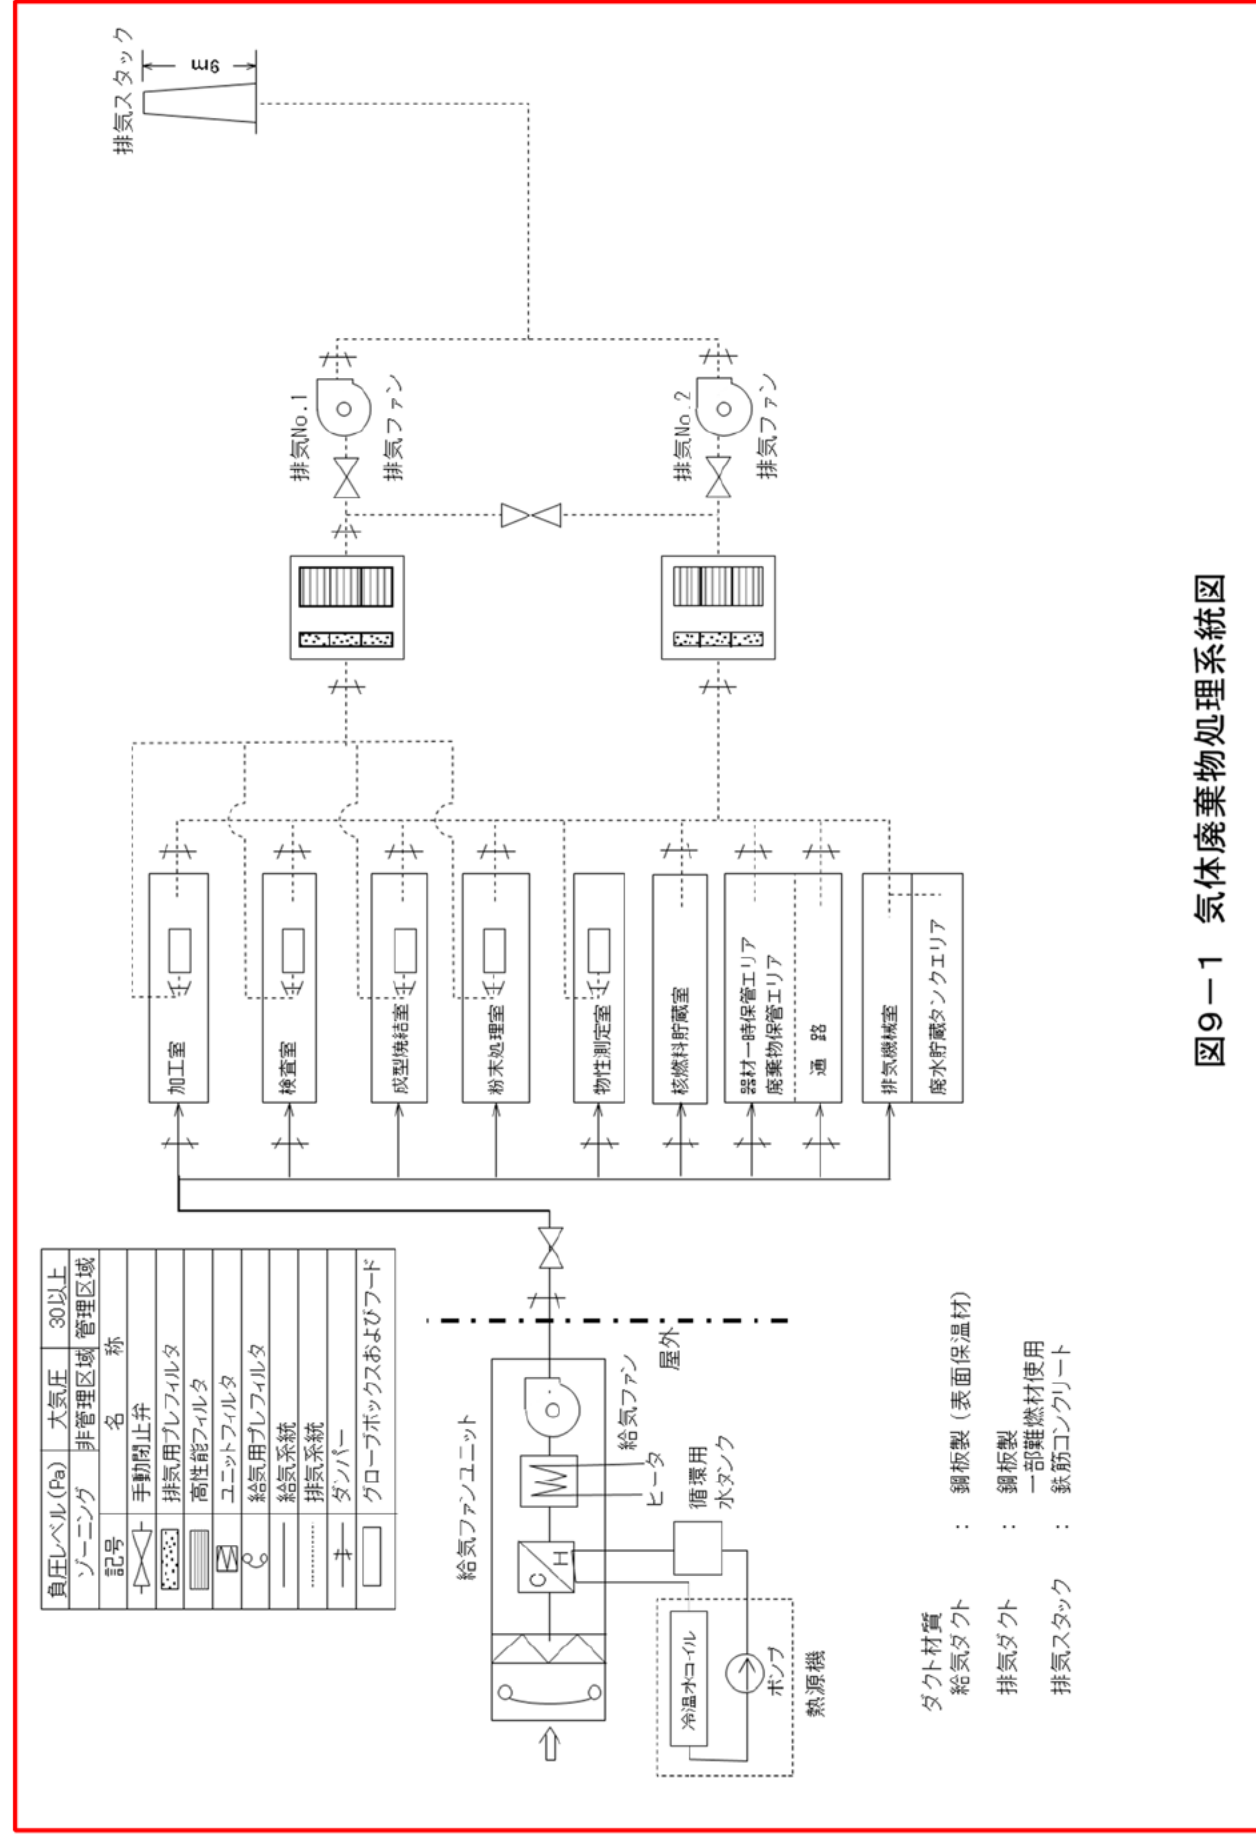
排気スタック
9m

排気No.1
排気ファン

排気No.2
排気ファン

加工室
検査室
成型焼結室
粉末処理室
物性測定室
核燃料貯蔵室
器材一時保管エリア
廃棄物保管エリア
通路
排気機械室
廃水貯蔵タンクエリア

| 負圧レベル(Pa) | 大気圧 | 30以上 |
|---|---|---|
| ゾーニング | 非管理区域 | 管理区域 |
| 記号 | 名称 | |
| | 手動閉止弁 | |
| | 排気用プレフィルタ | |
| | 高性能フィルタ | |
| | ユニットフィルタ | |
| | 給気用プレフィルタ | |
| | 給気系統 | |
| | 排気系統 | |
| | ダンパー | |
| | グローブボックスおよびフード | |

給気ファンユニット
給気ファン
ヒータ
C H
循環用水タンク
冷温水コイル
ポンプ
熱源機
屋外

ダクト材質
給気ダクト : 鋼板製（表面保温材）
排気ダクト : 鋼板製 一部難燃材使用
排気スタック : 鉄筋コンクリート

図9－1 気体廃棄物処理系統図